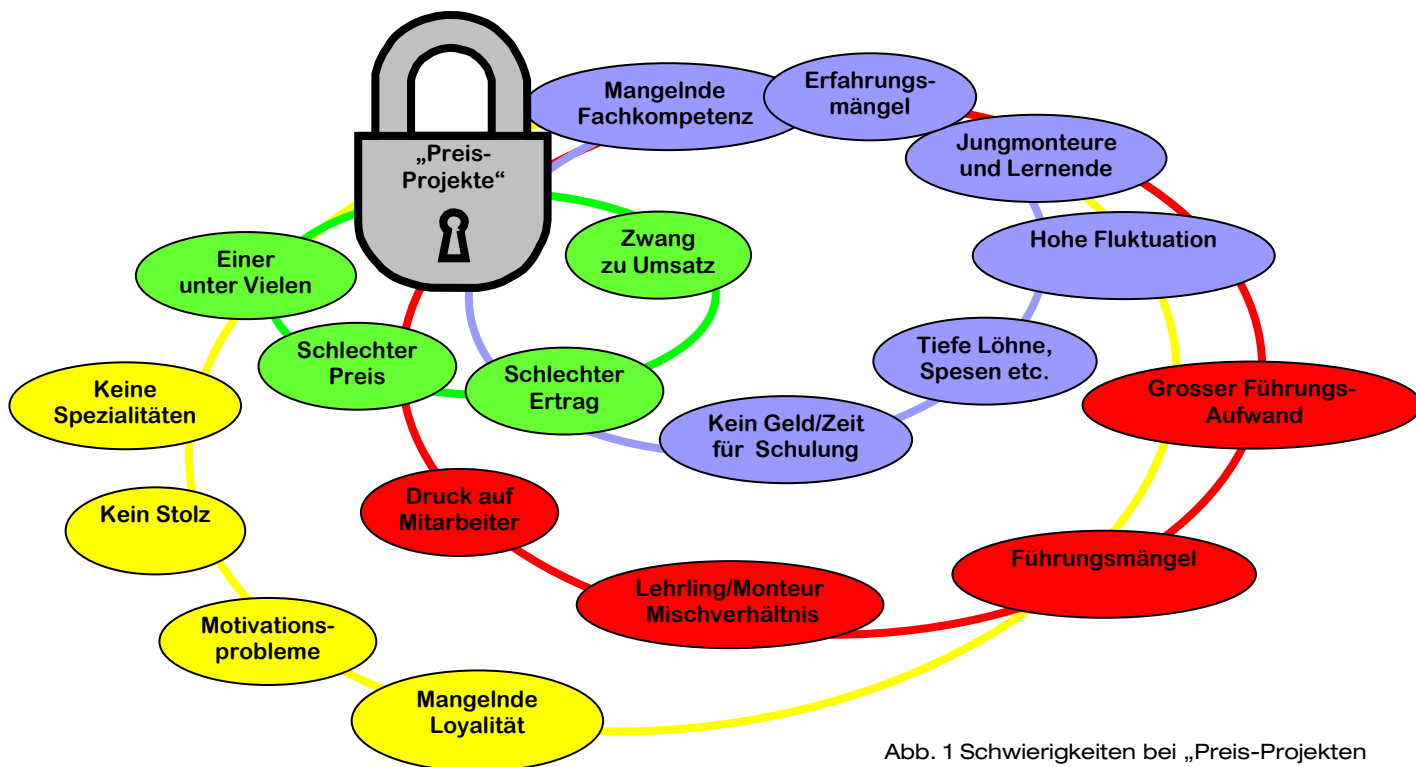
„Preis-Projekte“

Mangelnde Fachkompetenz

Erfahrungsmängel

Jungmonteure und Lernende

Hohe Fluktuation

Tiefe Löhne, Spesen etc.

Kein Geld/Zeit für Schulung

Zwang zu Umsatz

Einer unter Vielen

Schlechter Preis

Schlechter Ertrag

Keine Spezialitäten

Kein Stolz

Motivationsprobleme

Mangelnde Loyalität

Druck auf Mitarbeiter

Lehrling/Monteur Mischverhältnis

Führungsmängel

Grosser Führungs-Aufwand

Abb. 1 Schwierigkeiten bei „Preis-Projekten